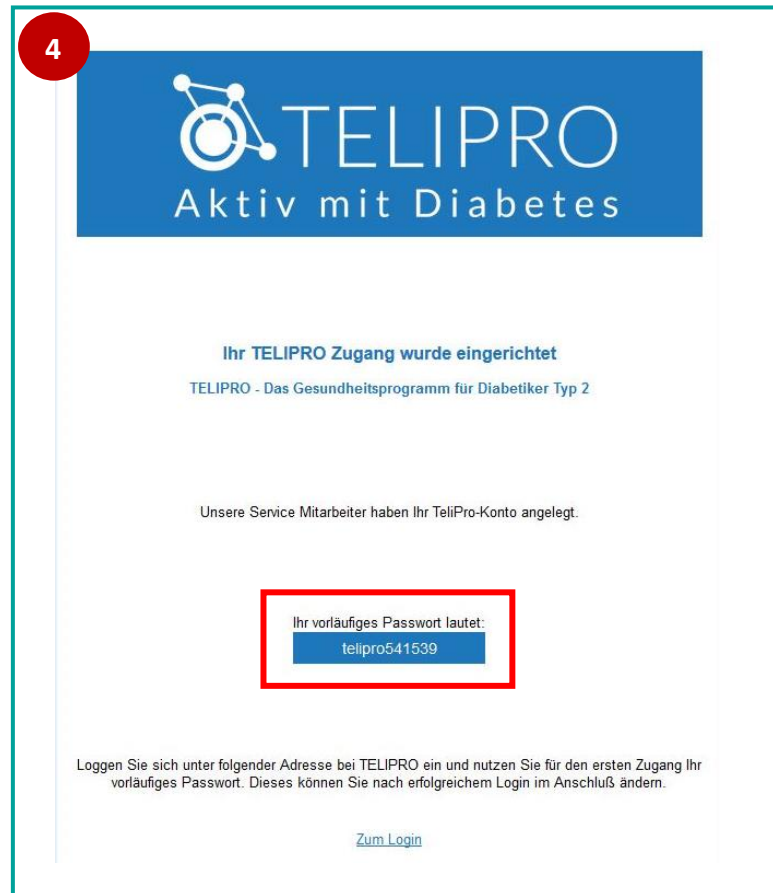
4

TELIPRO
Aktiv mit Diabetes

Ihr TELIPRO Zugang wurde eingerichtet
TELIPRO - Das Gesundheitsprogramm für Diabetiker Typ 2

Unsere Service Mitarbeiter haben Ihr TeliPro-Konto angelegt.

Ihr vorläufiges Passwort lautet:
telipro541539

Loggen Sie sich unter folgender Adresse bei TELIPRO ein und nutzen Sie für den ersten Zugang Ihr vorläufiges Passwort. Dieses können Sie nach erfolgreichem Login im Anschluß ändern.

Zum Login